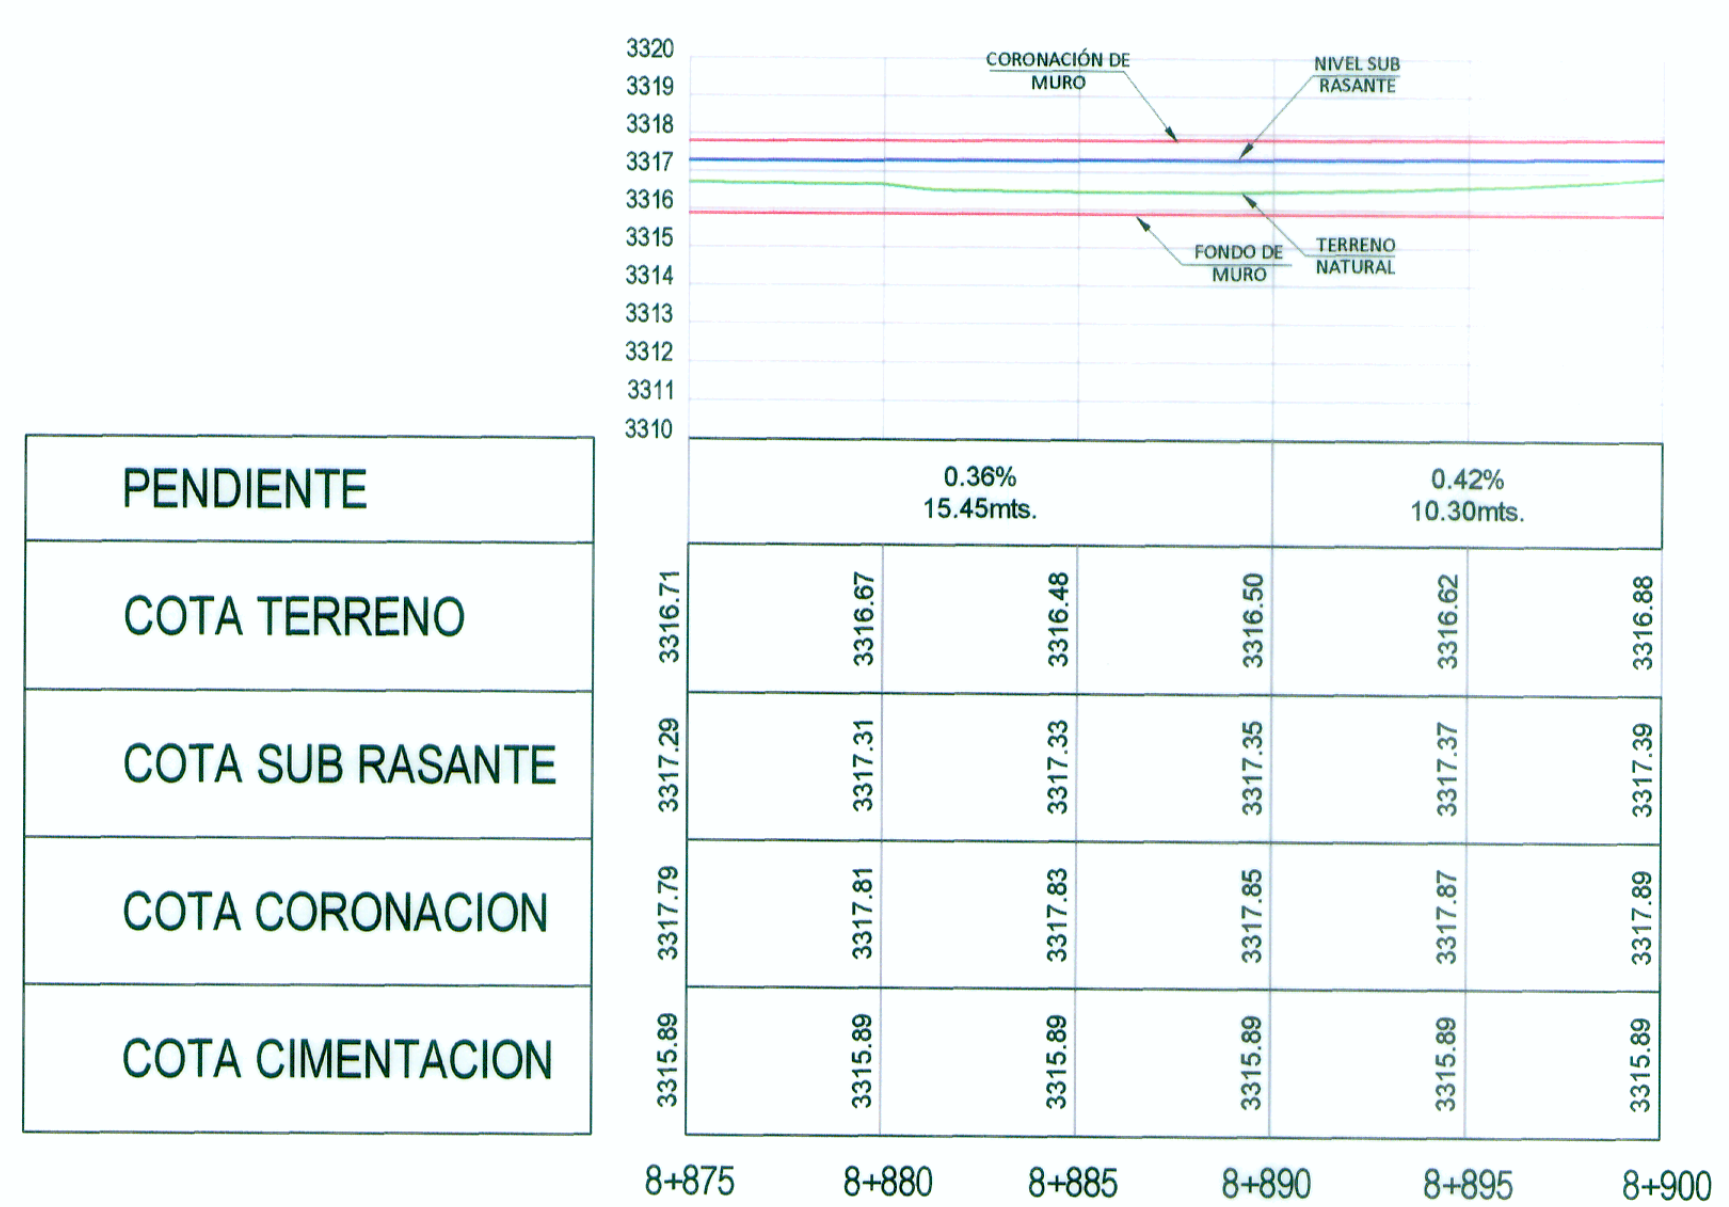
3320
3319
3318
3317
3316
3315
3314
3313
3312
3311
3310

CORONACIÓN DE MURO

NIVEL SUB RASANTE

FONDO DE MURO

TERRENO NATURAL

| PENDIENTE | 0.36% 15.45mts. | | | 0.42% 10.30mts. | | |
|---|---|---|---|---|---|---|
| COTA TERRENO | 3316.71 | 3316.67 | 3316.48 | 3316.50 | 3316.62 | 3316.88 |
| COTA SUB RASANTE | 3317.29 | 3317.31 | 3317.33 | 3317.35 | 3317.37 | 3317.39 |
| COTA CORONACION | 3317.79 | 3317.81 | 3317.83 | 3317.85 | 3317.87 | 3317.89 |
| COTA CIMENTACION | 3315.89 | 3315.89 | 3315.89 | 3315.89 | 3315.89 | 3315.89 |
| | 8+875 | 8+880 | 8+885 | 8+890 | 8+895 | 8+900 |